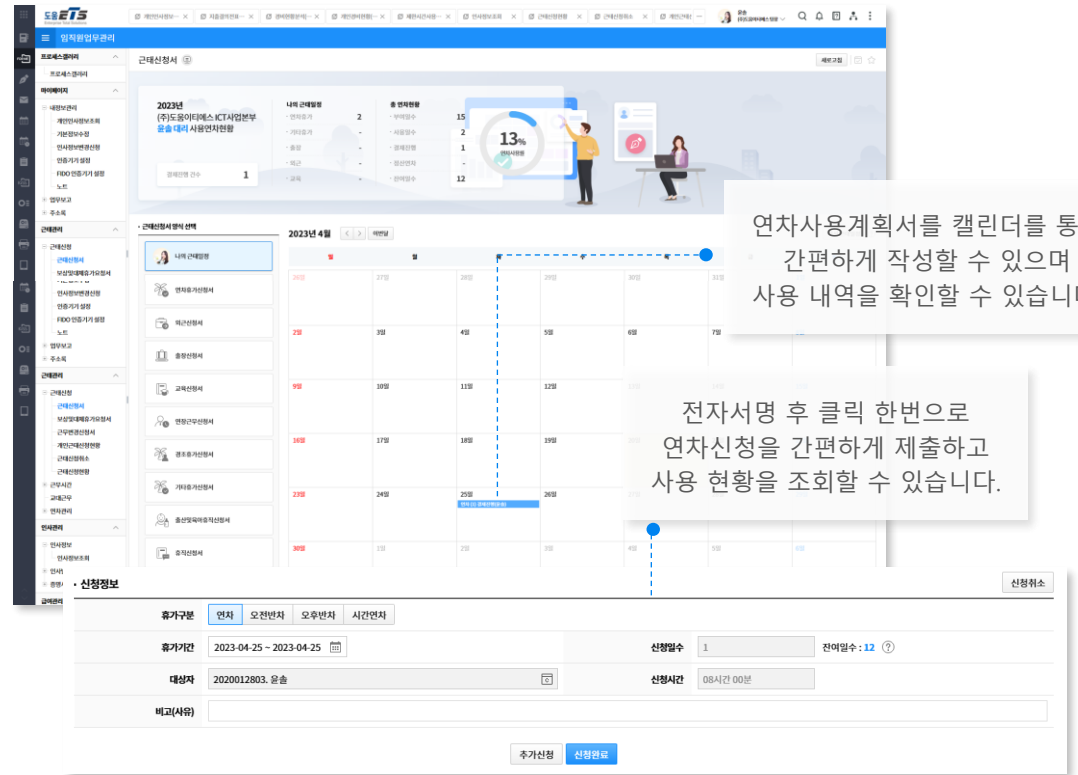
도움ETS

임직원업무관리

근태신청서

2023년
(주)도움이티에스 ICT사업본부
윤솔 대리 사용연차현황

나의 근태일정
총 연차현황
13%

결재진행 건수 1

연차사용계획서를 캘린더를 통
간편하게 작성할 수 있으며
사용 내역을 확인할 수 있습니

근태신청서 양식 선택
나의 근태일정
연차휴가신청서
외근신청서
출장신청서
교육신청서
연장근무신청서
경조휴가신청서
기타휴가신청서
출산및육아휴직신청서
휴직신청서

2023년 4월

전자서명 후 클릭 한번으로
연차신청을 간편하게 제출하고
사용 현황을 조회할 수 있습니다.

신청정보
신청취소

| 휴가구분 | 연차 오전반차 오후반차 시간연차 | | |
|---|---|---|---|
| 휴가기간 | 2023-04-25 ~ 2023-04-25 | 신청일수 | 1 잔여일수 : 12 |
| 대상자 | 2020012803. 윤솔 | 신청시간 | 08시간 00분 |
| 비고(사유) | | | |

추가신청 신청완료